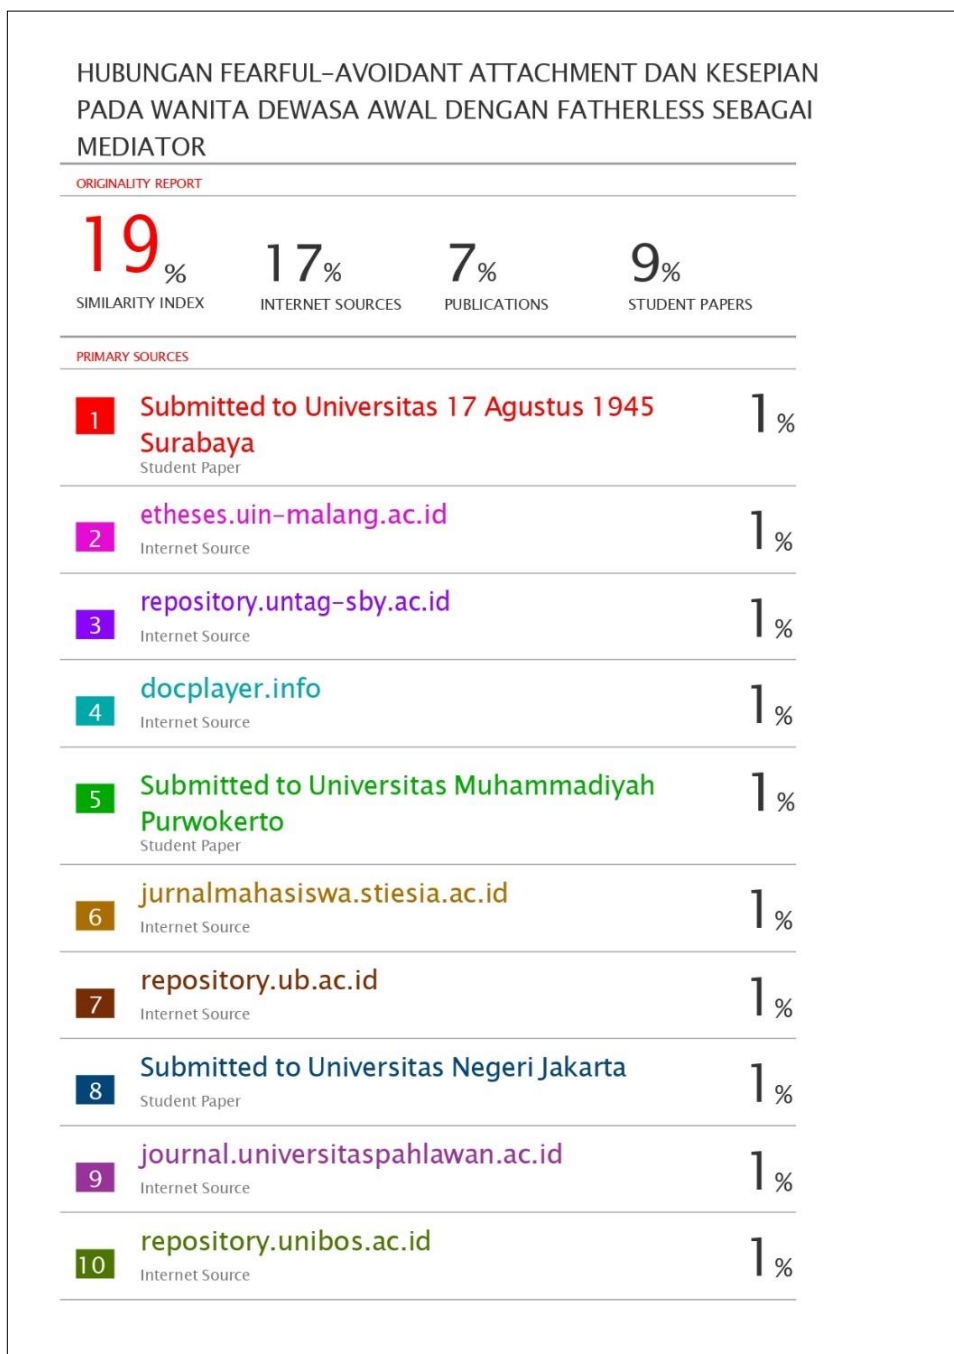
HUBUNGAN FEARFUL-AVOIDANT ATTACHMENT DAN KESEPIAN PADA WANITA DEWASA AWAL DENGAN FATHERLESS SEBAGAI MEDIATOR

ORIGINALITY REPORT

19% SIMILARITY INDEX

17% INTERNET SOURCES

7% PUBLICATIONS

9% STUDENT PAPERS

PRIMARY SOURCES

| | | |
|---|---|---|
| 1 | Submitted to Universitas 17 Agustus 1945 Surabaya<br>Student Paper | 1% |
| 2 | etheses.uin-malang.ac.id<br>Internet Source | 1% |
| 3 | repository.untag-sby.ac.id<br>Internet Source | 1% |
| 4 | docplayer.info<br>Internet Source | 1% |
| 5 | Submitted to Universitas Muhammadiyah Purwokerto<br>Student Paper | 1% |
| 6 | jurnalmahasiswa.stiesia.ac.id<br>Internet Source | 1% |
| 7 | repository.ub.ac.id<br>Internet Source | 1% |
| 8 | Submitted to Universitas Negeri Jakarta<br>Student Paper | 1% |
| 9 | journal.universitaspahlawan.ac.id<br>Internet Source | 1% |
| 10 | repository.unibos.ac.id<br>Internet Source | 1% |